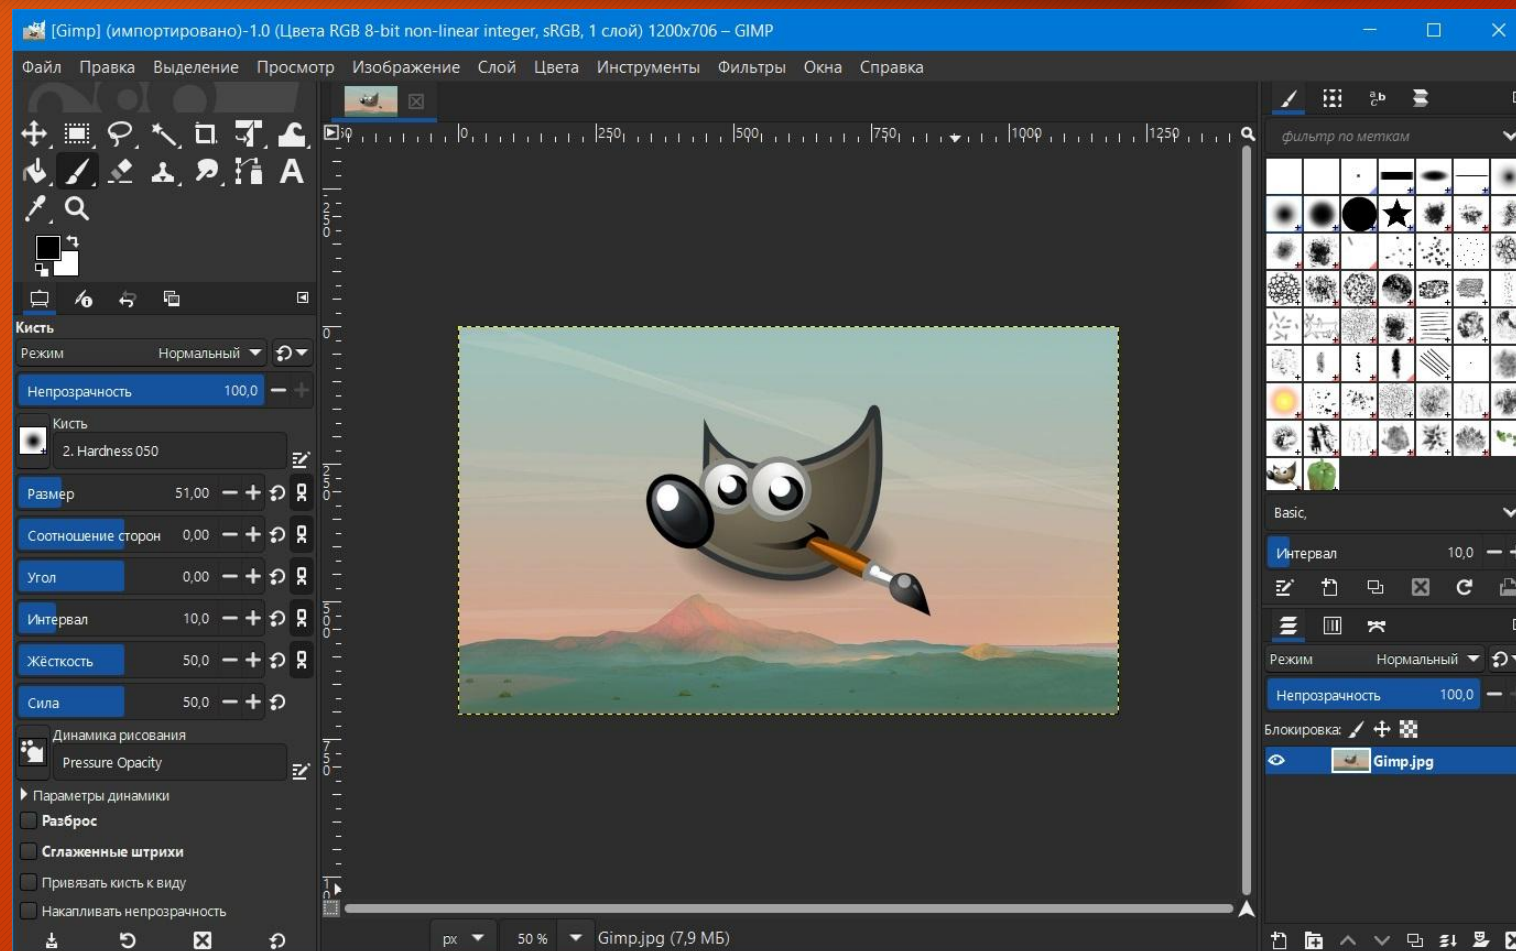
[Gimp] (импортировано)-1.0 (Цвета RGB 8-bit non-linear integer, sRGB, 1 слой) 1200x706 – GIMP

Файл Правка Выделение Просмотр Изображение Слой Цвета Инструменты Фильтры Окна Справка

Кисть
Режим Нормальный
Непрозрачность 100,0
Кисть
2. Hardness 050
Размер 51,00
Соотношение сторон 0,00
Угол 0,00
Интервал 10,0
Жёсткость 50,0
Сила 50,0
Динамика рисования
Pressure Opacity
Параметры динамики
Разброс
Сглаженные штрихи
Привязать кисть к виду
Накапливать непрозрачность

250 500 750 1000 1250

px 50 % Gimp.jpg (7,9 МБ)

фильтр по меткам
Basic,
Интервал 10,0
Режим Нормальный
Непрозрачность 100,0
Блокировка:
Gimp.jpg